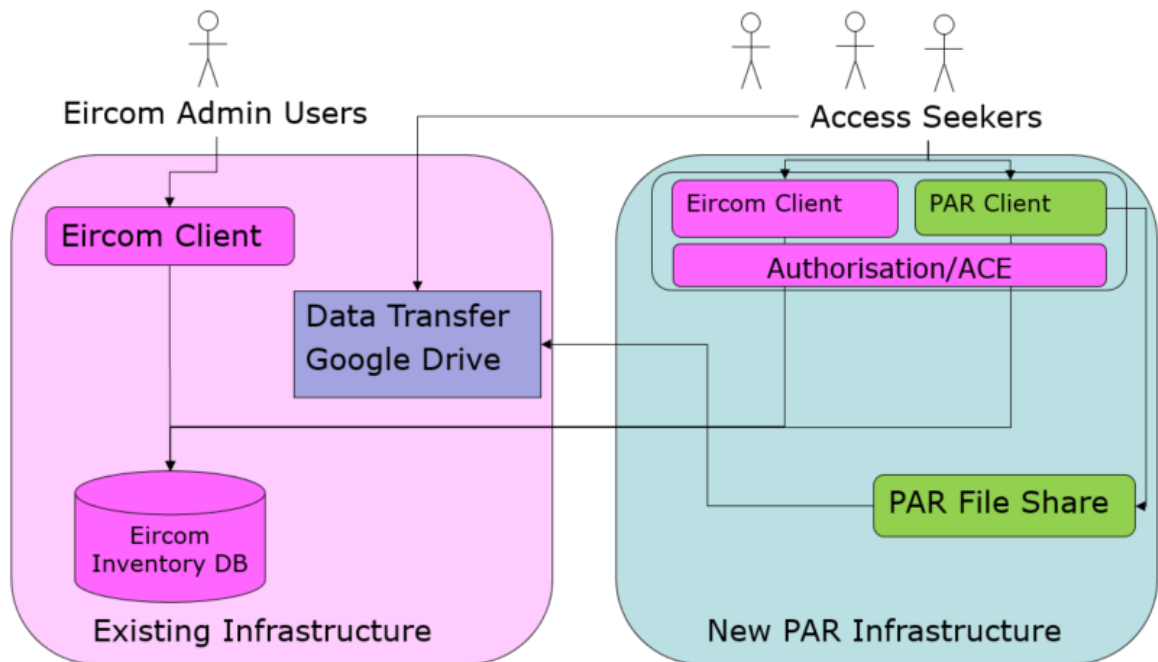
Eircom Admin Users

Access Seekers

Eircom Client

Eircom Client

PAR Client

Authorisation/ACE

Data Transfer Google Drive

PAR File Share

Eircom Inventory DB

Existing Infrastructure

New PAR Infrastructure